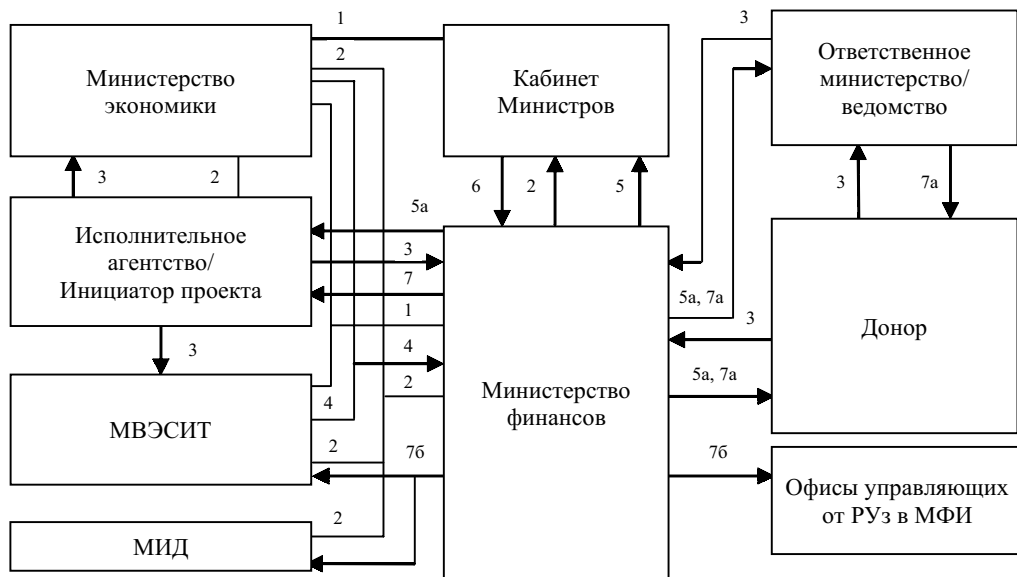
Министерство экономики

1

2

Кабинет Министров

3

Ответственное министерство/ ведомство

3

2

6

2

5

3

7а

Исполнительное агентство/ Инициатор проекта

5а

3

7

1

4

2

5а, 7а

3

Донор

3

Министерство финансов

5а, 7а

МВЭСИТ

4

2

7б

7б

Офисы управляющих от РУз в МФИ

2

МИД